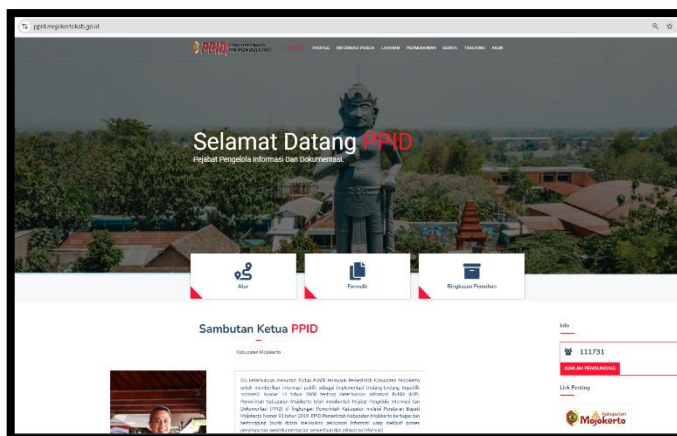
ppid.mojokertokab.go.id

PPID

PROFILE INFORMASI PUBLIK LAYANAN PERMOHONAN BERITA TRACKING AKUN

Selamat Datang PPID

Pejabat Pengelola Informasi Dan Dokumentasi.

Alur

Formulir

Ringkasan Pemohon

Sambutan Ketua PPID

Kabupaten Mojokerto

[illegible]

Info

111731

JUMLAH PENGUNJUNG

Link Penting

Kabupaten Mojokerto